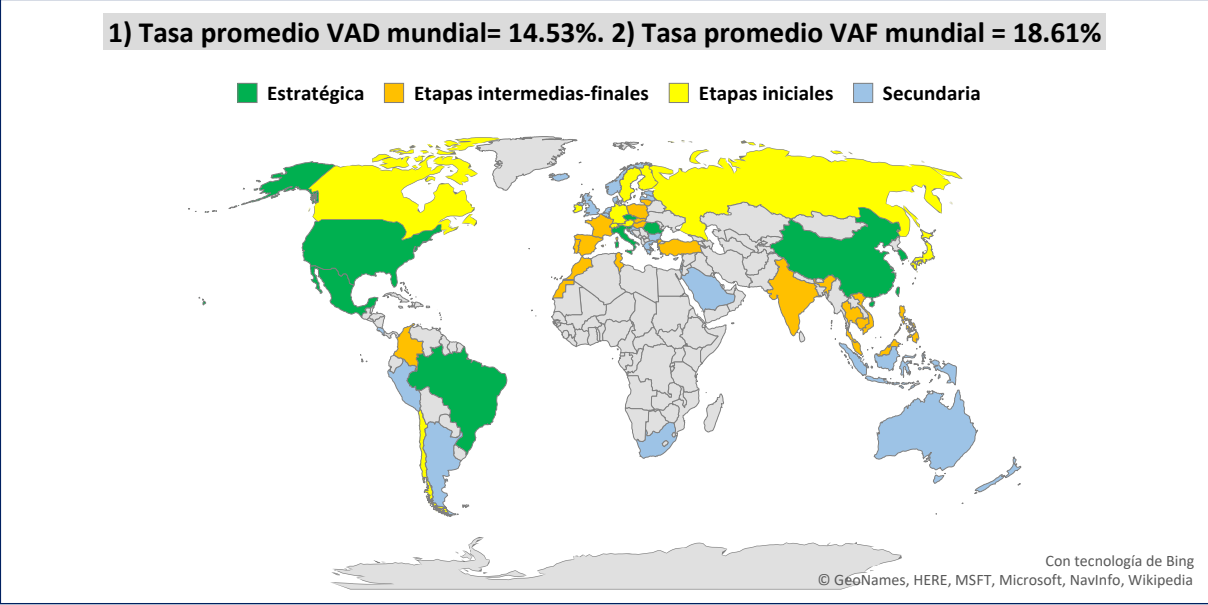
1) Tasa promedio VAD mundial= 14.53%. 2) Tasa promedio VAF mundial = 18.61%

Estratégica
Etapas intermedias-finales
Etapas iniciales
Secundaria

Con tecnología de Bing
© GeoNames, HERE, MSFT, Microsoft, NavInfo, Wikipedia